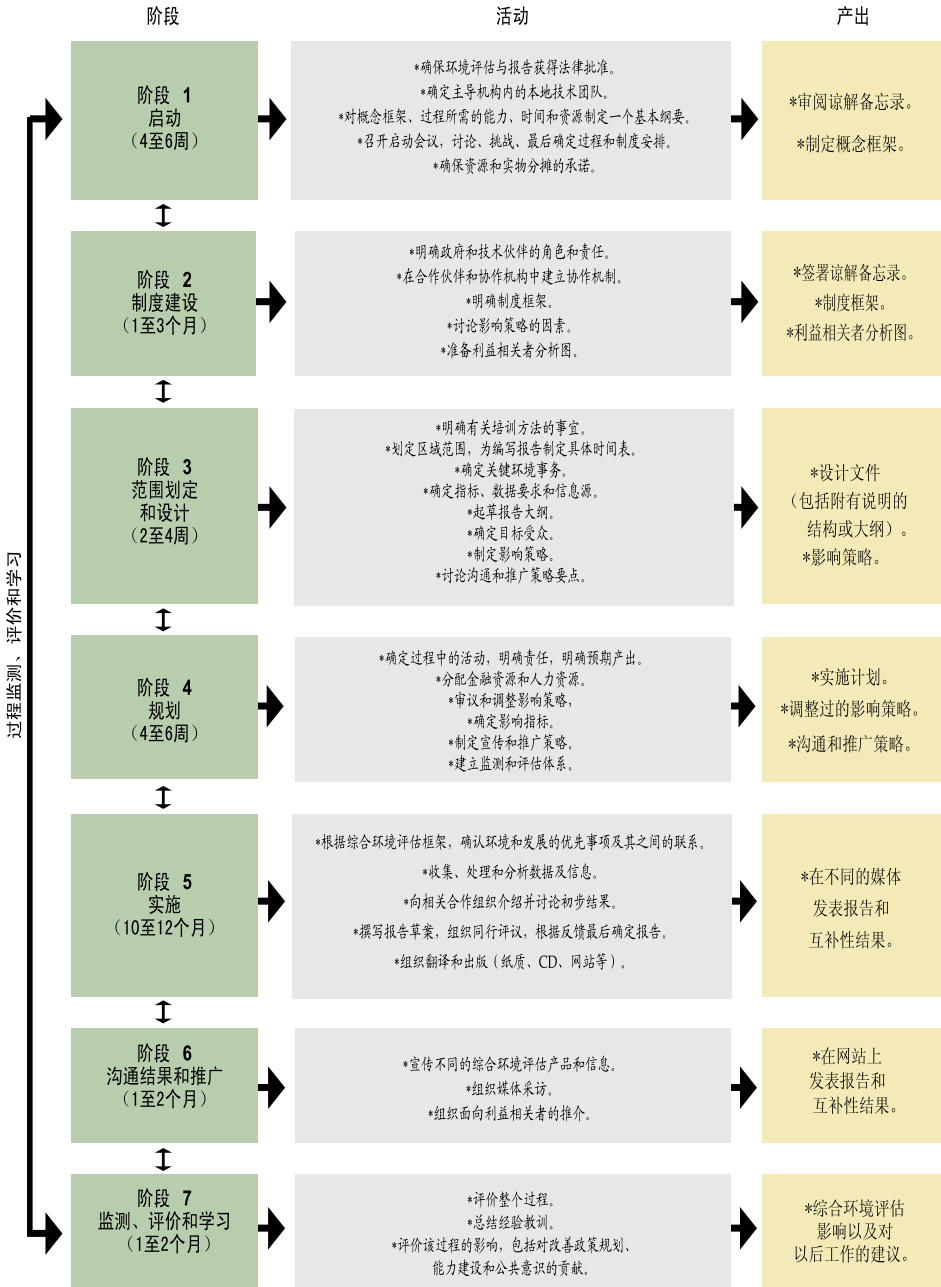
阶段

活动

产出

过程监测、评价和学习

阶段 1
启动
（4至6周）

*确保环境评估与报告获得法律批准。
*确定主导机构内的本地技术团队。
*对概念框架、过程所需的能力、时间和资源制定一个基本纲要。
*召开启动会议，讨论、挑战、最后确定过程和制度安排。
*确保资源和实物分摊的承诺。

*审阅谅解备忘录。
*制定概念框架。

阶段 2
制度建设
（1至3个月）

*明确政府和技术伙伴的角色和责任。
*在合作伙伴和协作机构中建立协作机制。
*明确制度框架。
*讨论影响策略的因素。
*准备利益相关者分析图。

*签署谅解备忘录。
*制度框架。
*利益相关者分析图。

阶段 3
范围划定
和设计
（2至4周）

*明确有关培训方法的事宜。
*划定区域范围，为编写报告制定具体时间表。
*确定关键环境事务。
*确定指标、数据要求和信息源。
*起草报告大纲。
*确定目标受众。
*制定影响策略。
*讨论沟通和推广策略要点。

*设计文件
（包括附有说明的
结构或大纲）。
*影响策略。

阶段 4
规划
（4至6周）

*确定过程中的活动，明确责任，明确预期产出。
*分配金融资源和人力资源。
*审议和调整影响策略，
*确定影响指标。
*制定宣传和推广策略。
*建立监测和评估体系。

*实施计划。
*调整过的影响策略。
*沟通和推广策略。

阶段 5
实施
（10至12个月）

*根据综合环境评估框架，确认环境和发展的优先事项及其之间的联系。
*收集、处理和分析数据及信息。
*向相关合作组织介绍并讨论初步结果。
*撰写报告草案，组织同行评议，根据反馈最后确定报告。
*组织翻译和出版（纸质、CD、网站等）。

*在不同的媒体
发表报告和
互补性结果。

阶段 6
沟通结果和推广
（1至2个月）

*宣传不同的综合环境评估产品和信息。
*组织媒体采访。
*组织面向利益相关者的推介。

*在网站上
发表报告和
互补性结果。

阶段 7
监测、评价和学习
（1至2个月）

*评价整个过程。
*总结经验教训。
*评价该过程的影响，包括对改善政策规划、
能力建设和公共意识的贡献。

*综合环境评估
影响以及对
以后工作的建议。